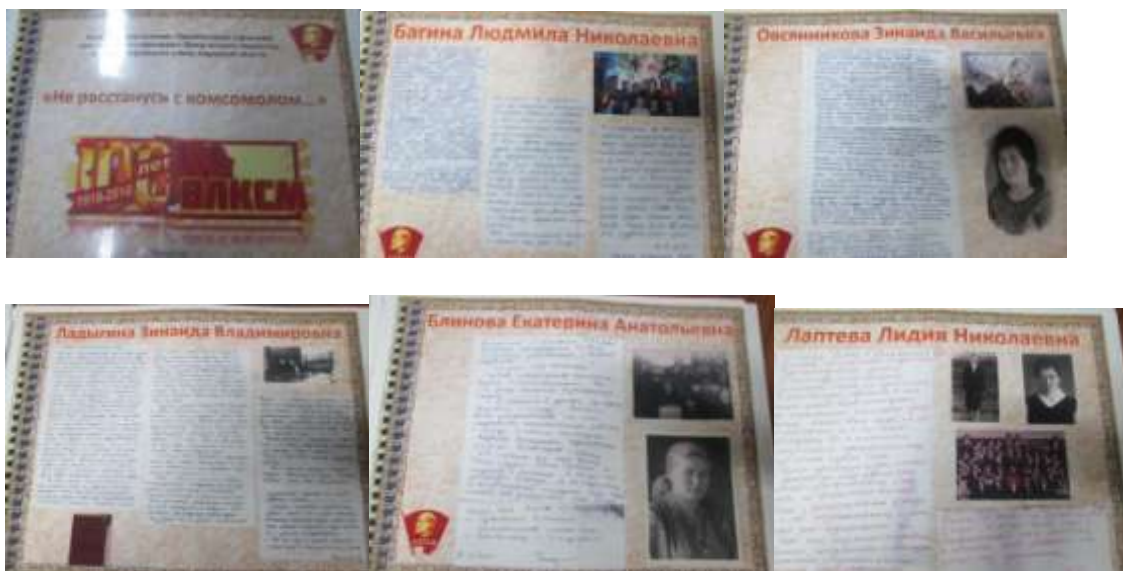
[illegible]

«Не расстанусь с комсомолом...»

100 лет
1918-2018
ВЛКСМ

Багина Людмила Николаевна

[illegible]

Овсянникова Зинаида Васильевна

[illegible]

Ладыгина Зинаида Владимировна

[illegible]

Блинова Екатерина Анатольевна

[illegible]

Лаптева Лидия Николаевна

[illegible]